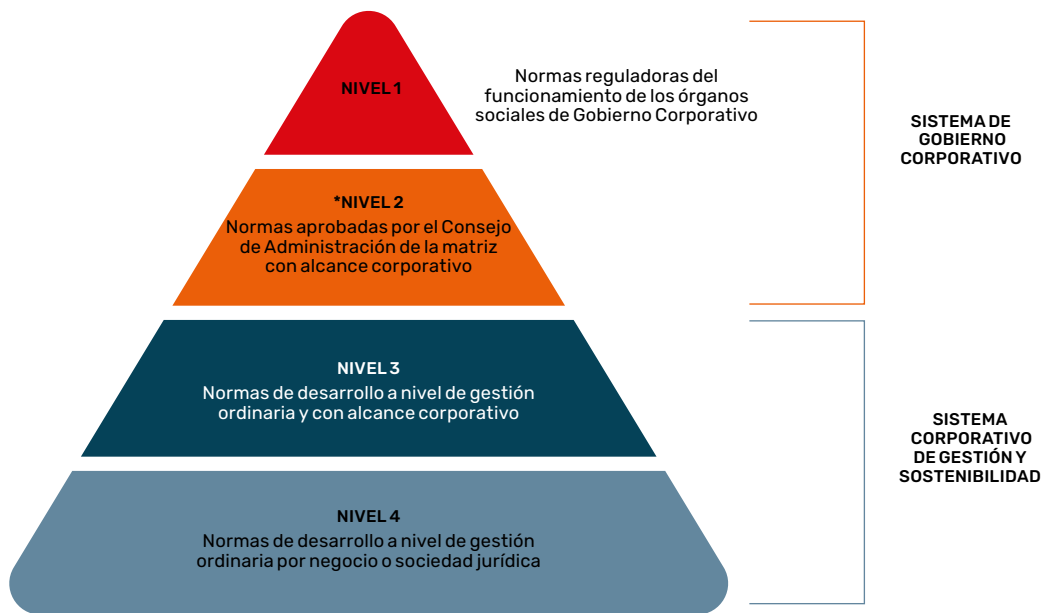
NIVEL 1

Normas reguladoras del funcionamiento de los órganos sociales de Gobierno Corporativo

*NIVEL 2
Normas aprobadas por el Consejo de Administración de la matriz con alcance corporativo

SISTEMA DE GOBIERNO CORPORATIVO

NIVEL 3
Normas de desarrollo a nivel de gestión ordinaria y con alcance corporativo

NIVEL 4
Normas de desarrollo a nivel de gestión ordinaria por negocio o sociedad jurídica

SISTEMA CORPORATIVO DE GESTIÓN Y SOSTENIBILIDAD